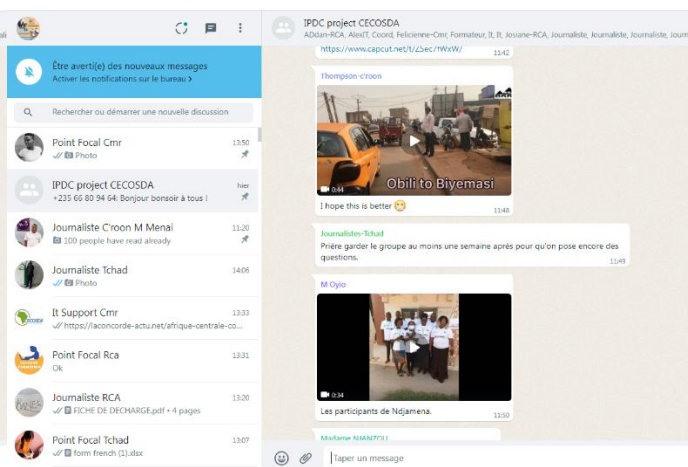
Être averti(e) des nouveaux messages
Activer les notifications sur le bureau >

Rechercher ou démarrer une nouvelle discussion

Point Focal Cmr 13:50
Photo

IPDC project CECOSDA hier
+235 66 80 94 64: Bonjour bonsoir à tous !

Journaliste C'roon M Menai 11:20
100 people have read already

Journaliste Tchad 14:06
Photo

It Support Cmr 13:33
https://laconcorde-actu.net/afrique-centrale-co...

Point Focal Rca 13:31
Ok

Journaliste RCA 13:20
FICHE DE DECHARGE.pdf • 4 pages

Point Focal Tchad 13:07
form french (1).xlsx

IPDC project CECOSDA
ADdan-RCA, AlexIT, Coord, Felicienne-Cmr, Formateur, It, It, Josiane-RCA, Journaliste, Journaliste, Journaliste, Journ

https://www.capcut.net/t/Z5ec7fWxW/ 11:42

Thompson-c'roon
0:44
Obili to Biyemasi
I hope this is better 😊 11:48

Journalistes-Tchad
Prière garder le groupe au moins une semaine après pour qu'on pose encore des questions. 11:49

M Oyio
0:34
Les participants de Ndjamena. 11:50

Madame NJANZOU

Taper un message